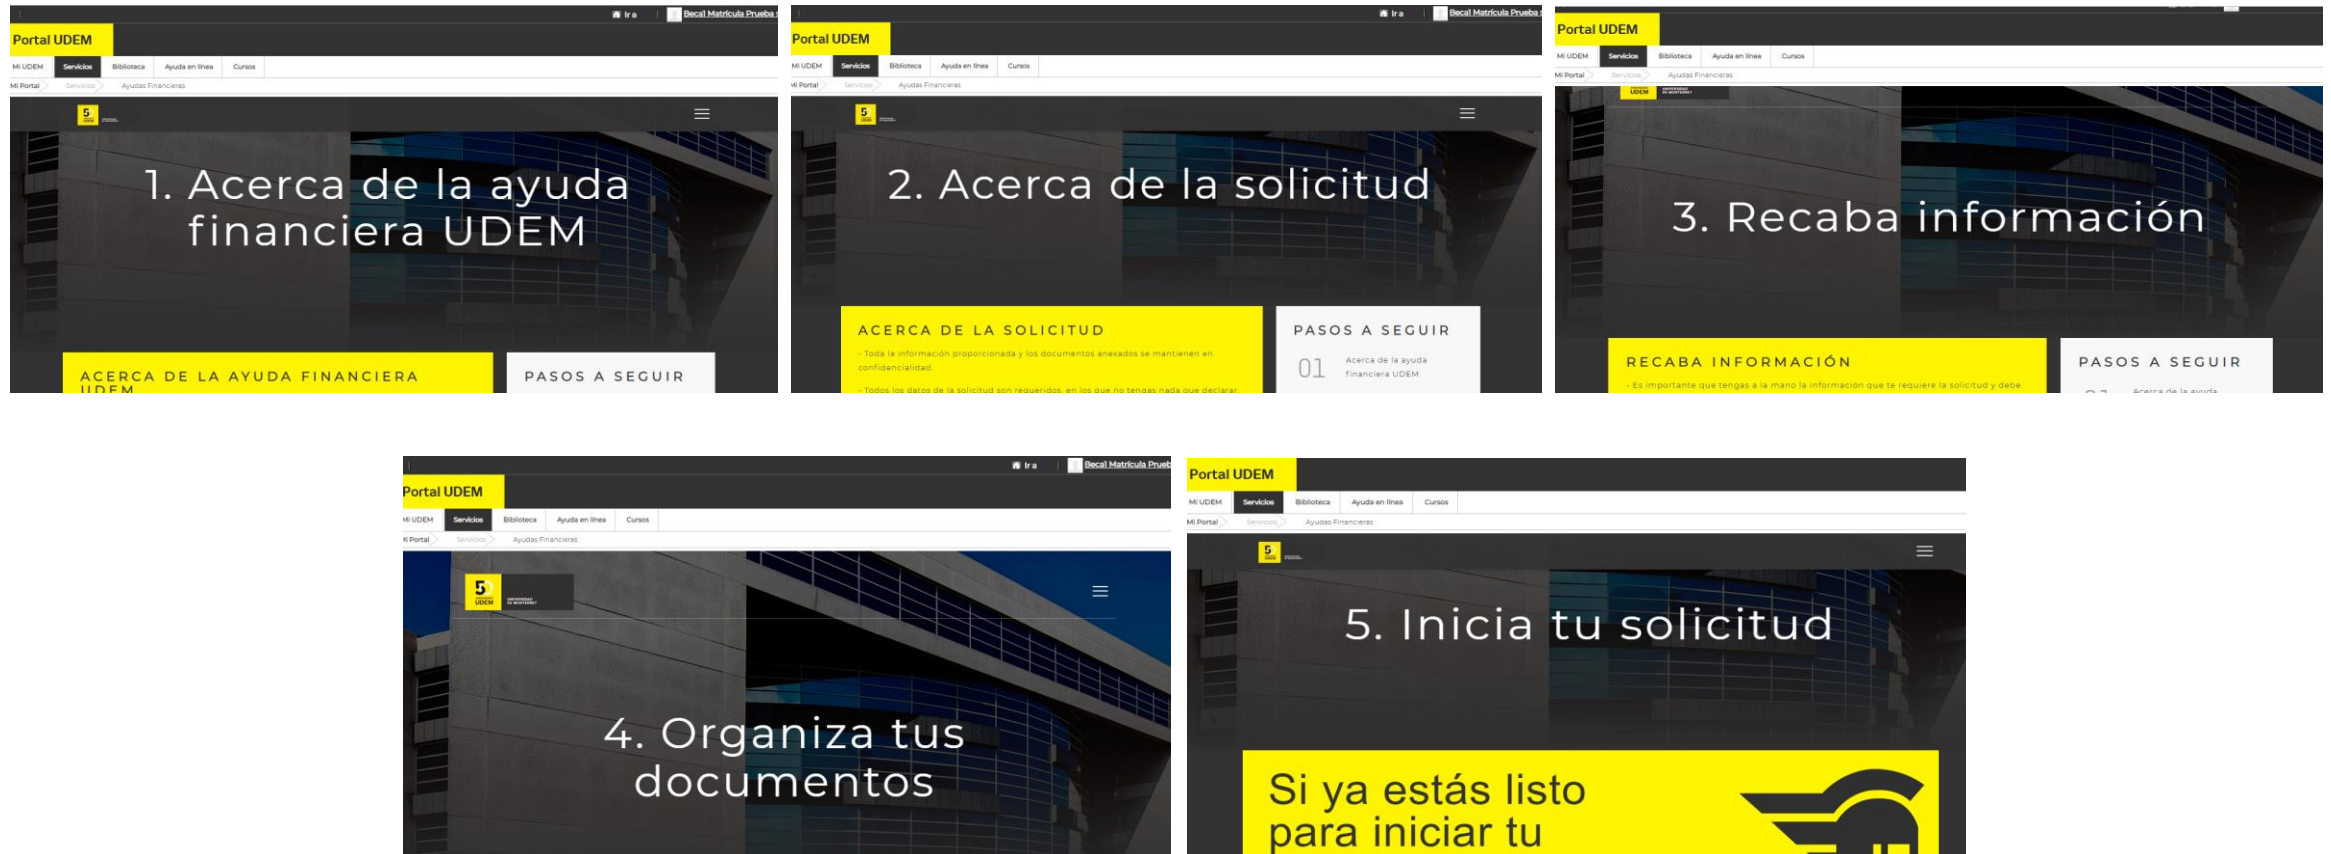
Ira | Becal Matrícula Prueba

Portal UDEM

Mi UDEM | Servicios | Biblioteca | Ayuda en línea | Cursos

Mi Portal > Servicios > Ayudas Financieras

1. Acerca de la ayuda financiera UDEM

ACERCA DE LA AYUDA FINANCIERA UDEM

PASOS A SEGUIR

Ira | Becal Matrícula Prueba

Portal UDEM

Mi UDEM | Servicios | Biblioteca | Ayuda en línea | Cursos

Mi Portal > Servicios > Ayudas Financieras

2. Acerca de la solicitud

ACERCA DE LA SOLICITUD

- Toda la información proporcionada y los documentos anexados se mantienen en confidencialidad.

- Todos los datos de la solicitud son requeridos, en los que no tengas nada que declarar

PASOS A SEGUIR

01 Acerca de la ayuda financiera UDEM

Portal UDEM

Mi UDEM | Servicios | Biblioteca | Ayuda en línea | Cursos

Mi Portal > Servicios > Ayudas Financieras

UDEM

3. Recaba información

RECABA INFORMACIÓN

- Es importante que tengas a la mano la información que te requiere la solicitud y debe

PASOS A SEGUIR

Acerca de la ayuda

Ira | Becal Matrícula Prueba

Portal UDEM

Mi UDEM | Servicios | Biblioteca | Ayuda en línea | Cursos

Mi Portal > Servicios > Ayudas Financieras

UDEM UNIVERSIDAD DE MONTERREY

4. Organiza tus documentos

Portal UDEM

Mi UDEM | Servicios | Biblioteca | Ayuda en línea | Cursos

Mi Portal > Servicios > Ayudas Financieras

5. Inicia tu solicitud

Si ya estás listo para iniciar tu